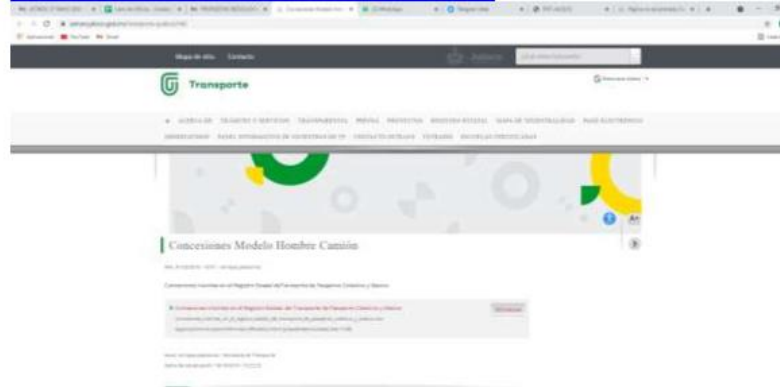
Mapa de sitio Contacto

Transporte

Concesiones Modelo Hombre Camión

Concesiones inscritas en el Registro Estatal del Transporte de Pasajeros Colectivo y Masivo

Concesiones inscritas en el Registro Estatal del Transporte de Pasajeros Colectivo y Masivo

Descargar

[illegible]